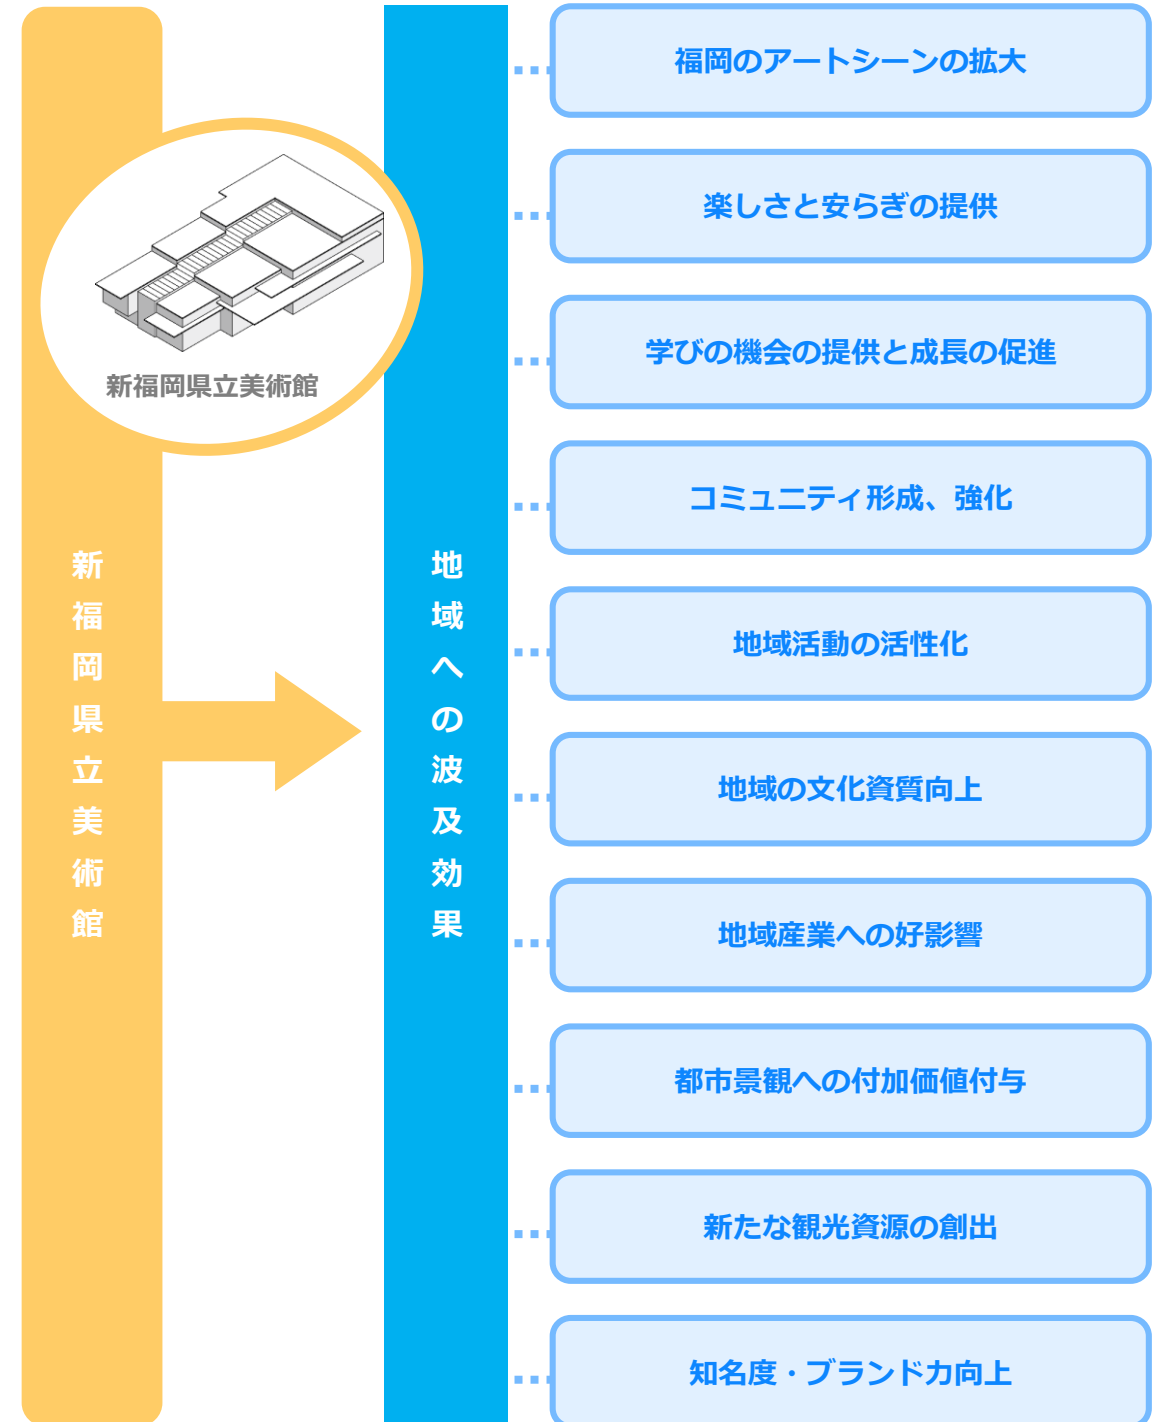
新福岡県立美術館

新福岡県立美術館

地域への波及効果

福岡のアートシーンの拡大

楽しさと安らぎの提供

学びの機会の提供と成長の促進

コミュニティ形成、強化

地域活動の活性化

地域の文化資質向上

地域産業への好影響

都市景観への付加価値付与

新たな観光資源の創出

知名度・ブランド力向上